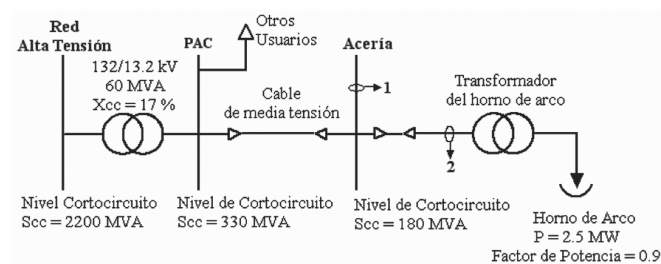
Red
Alta Tensión

132/13.2 kV
60 MVA
Xcc = 17 %

PAC

Otros
Usuarios

Cable
de media tensión

Acería

1

2

Transformador
del horno de arco

Nivel Cortocircuito
Scc = 2200 MVA

Nivel de Cortocircuito
Scc = 330 MVA

Nivel de Cortocircuito
Scc = 180 MVA

Horno de Arco
P = 2.5 MW
Factor de Potencia = 0.9